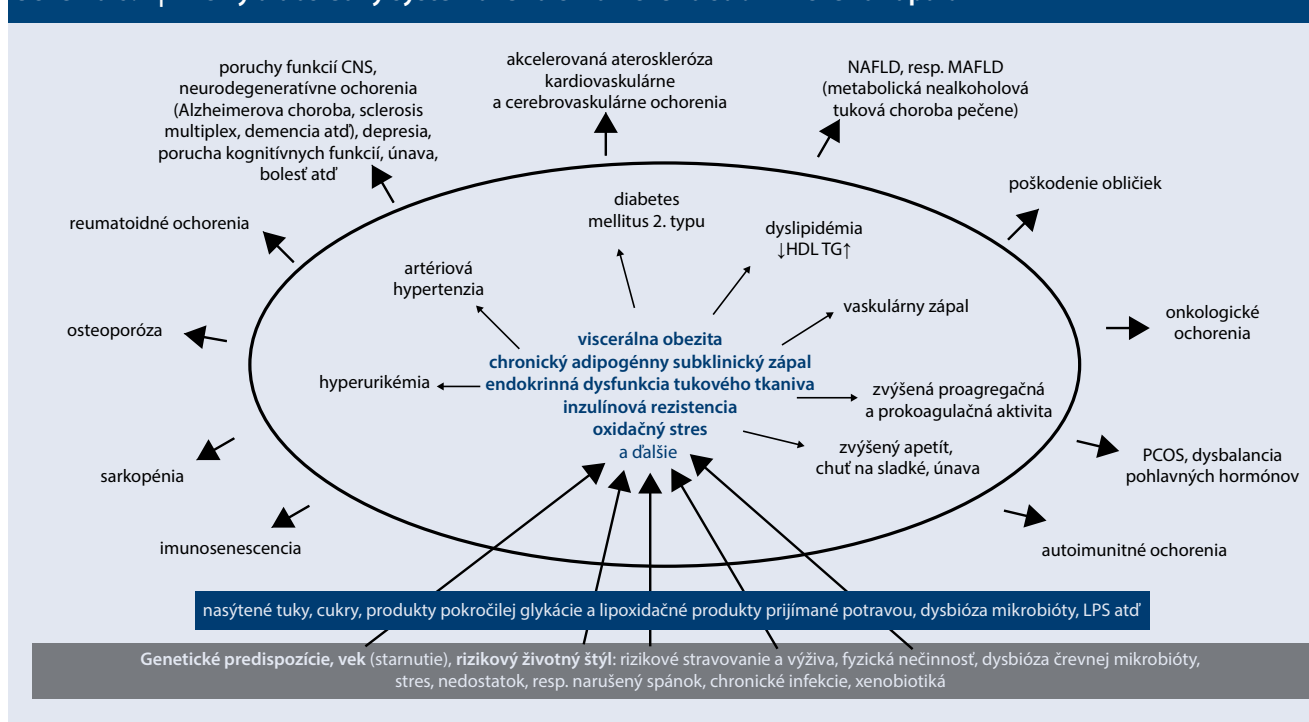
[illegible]

poruchy funkcií CNS, neurodegeneratívne ochorenia (Alzheimerova choroba, sclerosis multiplex, demencia atď), depresia, porucha kognitívnych funkcií, únava, bolesť atď

akcelerovaná ateroskleróza kardiovaskulárne a cerebrovaskulárne ochorenia

NAFLD, resp. MAFLD (metabolická nealkoholová tuková choroba pečene)

poškodenie obličiek

reumatoidné ochorenia

diabetes mellitus 2. typu

dyslipidémia ↓HDL TG↑

artériová hypertenzia

vaskulárny zápal

osteoporóza

onkologické ochorenia

viscerálna obezita
chronický adipogénny subklinický zápal
endokrinná dysfunkcia tukového tkaniva
inzulínová rezistencia
oxidačný stres
a ďalšie

hyperurikémia

zvýšená proagregačná a prokoagulačná aktivita

zvýšený apetít, chuť na sladké, únava

sarkopénia

PCOS, dysbalancia pohlavných hormónov

imunosenescencia

autoimunitné ochorenia

nasýtené tuky, cukry, produkty pokročilej glykácie a lipoxidačné produkty prijímané potravou, dysbióza mikrobióty, LPS atď

Genetické predispozície, vek (starnutie), rizikový životný štýl: rizikové stravovanie a výživa, fyzická nečinnosť, dysbióza črevnej mikrobióty, stres, nedostatok, resp. narušený spánok, chronické infekcie, xenobiotiká